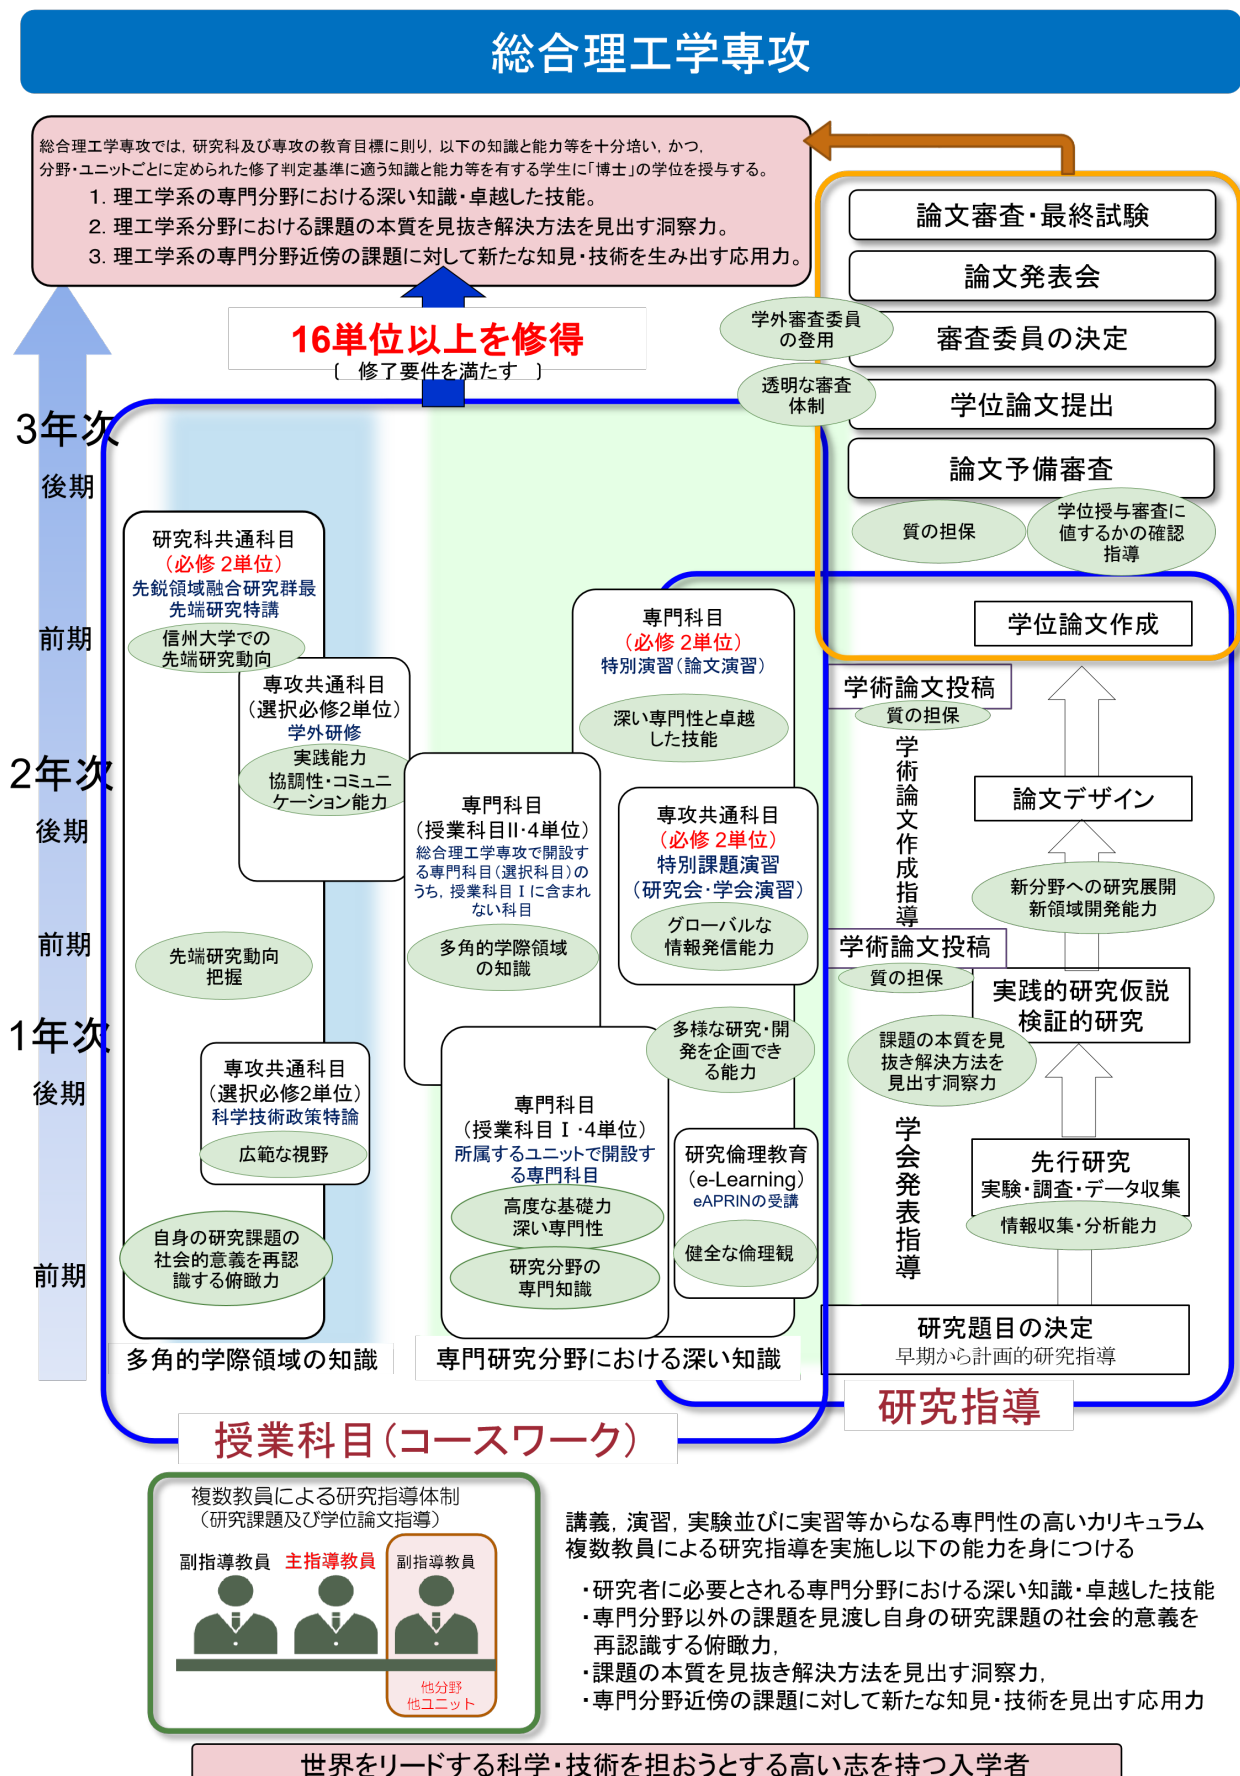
総合理工学専攻

総合理工学専攻では，研究科及び専攻の教育目標に則り，以下の知識と能力等を十分培い，かつ，分野・ユニットごとに定められた修了判定基準に適う知識と能力等を有する学生に「博士」の学位を授与する。
1. 理工学系の専門分野における深い知識・卓越した技能。
2. 理工学系分野における課題の本質を見抜き解決方法を見出す洞察力。
3. 理工学系の専門分野近傍の課題に対して新たな知見・技術を生み出す応用力。

16単位以上を修得
〔 修了要件を満たす 〕

論文審査・最終試験
論文発表会
学外審査委員の登用
審査委員の決定
透明な審査体制
学位論文提出
論文予備審査
質の担保
学位授与審査に値するかの確認指導

3年次
後期
前期
2年次
後期
前期
1年次
後期
前期

研究科共通科目
（必修 2単位）
先鋭領域融合研究群最先端研究特講
信州大学での先端研究動向

専攻共通科目
（選択必修2単位）
学外研修
実践能力
協調性・コミュニケーション能力

専門科目
（必修 2単位）
特別演習（論文演習）
深い専門性と卓越した技能

学位論文作成

学術論文投稿
質の担保
学術論文作成指導

論文デザイン

専門科目
（授業科目II・4単位）
総合理工学専攻で開設する専門科目（選択科目）のうち，授業科目Ｉに含まれない科目
多角的学際領域の知識

専攻共通科目
（必修 2単位）
特別課題演習
（研究会・学会演習）
グローバルな情報発信能力

新分野への研究展開
新領域開発能力

学術論文投稿
質の担保
実践的研究仮説
検証的研究

先端研究動向把握

多様な研究・開発を企画できる能力

課題の本質を見抜き解決方法を見出す洞察力

専攻共通科目
（選択必修2単位）
科学技術政策特論
広範な視野

専門科目
（授業科目Ｉ・4単位）
所属するユニットで開設する専門科目
高度な基礎力
深い専門性
研究分野の専門知識

研究倫理教育
（e-Learning）
eAPRINの受講
健全な倫理観

学会発表指導

先行研究
実験・調査・データ収集
情報収集・分析能力

自身の研究課題の社会的意義を再認識する俯瞰力

研究題目の決定
早期から計画的研究指導

多角的学際領域の知識
専門研究分野における深い知識

研究指導

授業科目（コースワーク）

複数教員による研究指導体制
（研究課題及び学位論文指導）
副指導教員　主指導教員　副指導教員
他分野
他ユニット

講義，演習，実験並びに実習等からなる専門性の高いカリキュラム
複数教員による研究指導を実施し以下の能力を身につける

・研究者に必要とされる専門分野における深い知識・卓越した技能
・専門分野以外の課題を見渡し自身の研究課題の社会的意義を再認識する俯瞰力，
・課題の本質を見抜き解決方法を見出す洞察力，
・専門分野近傍の課題に対して新たな知見・技術を見出す応用力

世界をリードする科学・技術を担おうとする高い志を持つ入学者